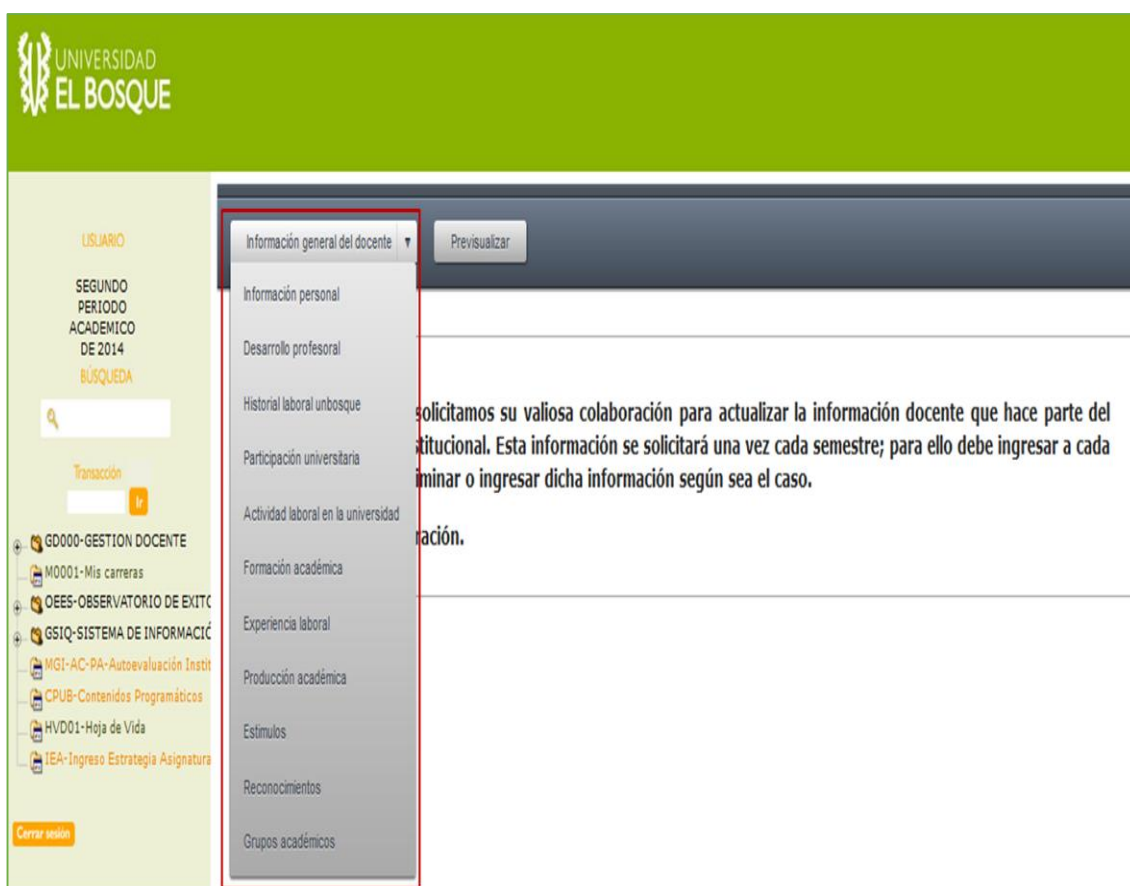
UNIVERSIDAD
EL BOSQUE

USUARIO

SEGUNDO PERIODO ACADEMICO DE 2014

BÚSQUEDA

Transacción

Ir

GD000-GESTION DOCENTE
M0001-Mis carreras
OEES-OBSERVATORIO DE EXITC
GSIQ-SISTEMA DE INFORMACIÓ
MGI-AC-PA-Autoevaluación Instit
CPUB-Contenidos Programáticos
HVD01-Hoja de Vida
IEA-Ingreso Estrategia Asignatura

Cerrar sesión

Información general del docente ▼

Previsualizar

Información personal
Desarrollo profesoral
Historial laboral unbosque
Participación universitaria
Actividad laboral en la universidad
Formación académica
Experiencia laboral
Producción académica
Estimulos
Reconocimientos
Grupos académicos

solicitamos su valiosa colaboración para actualizar la información docente que hace parte del titucional. Esta información se solicitará una vez cada semestre; para ello debe ingresar a cada iminar o ingresar dicha información según sea el caso.

ración.